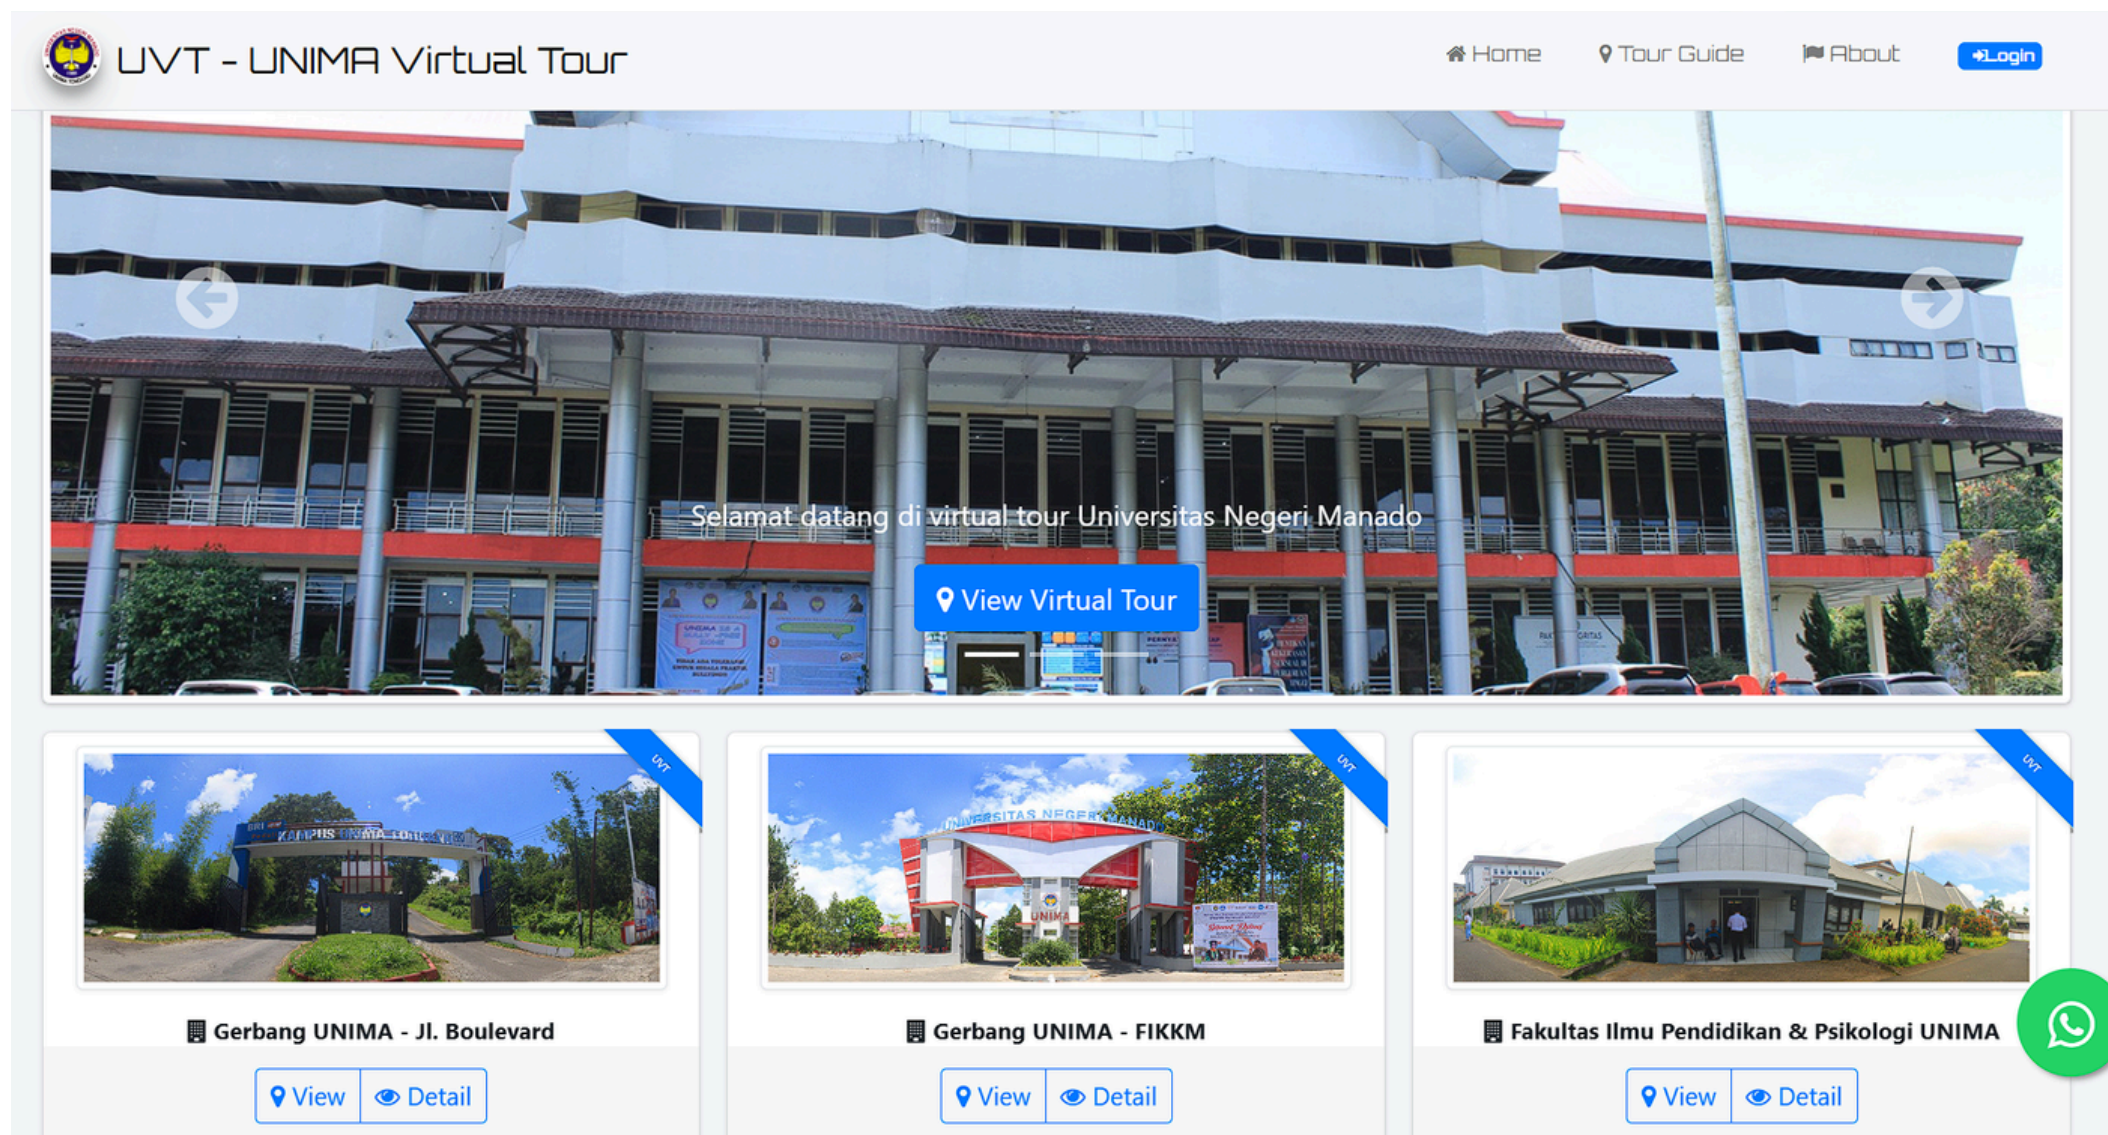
UVT - UNIMA Virtual Tour

Home Tour Guide About Login

Selamat datang di virtual tour Universitas Negeri Manado

View Virtual Tour

UVT

Gerbang UNIMA - Jl. Boulevard

View Detail

UVT

Gerbang UNIMA - FIKKM

View Detail

UVT

Fakultas Ilmu Pendidikan & Psikologi UNIMA

View Detail